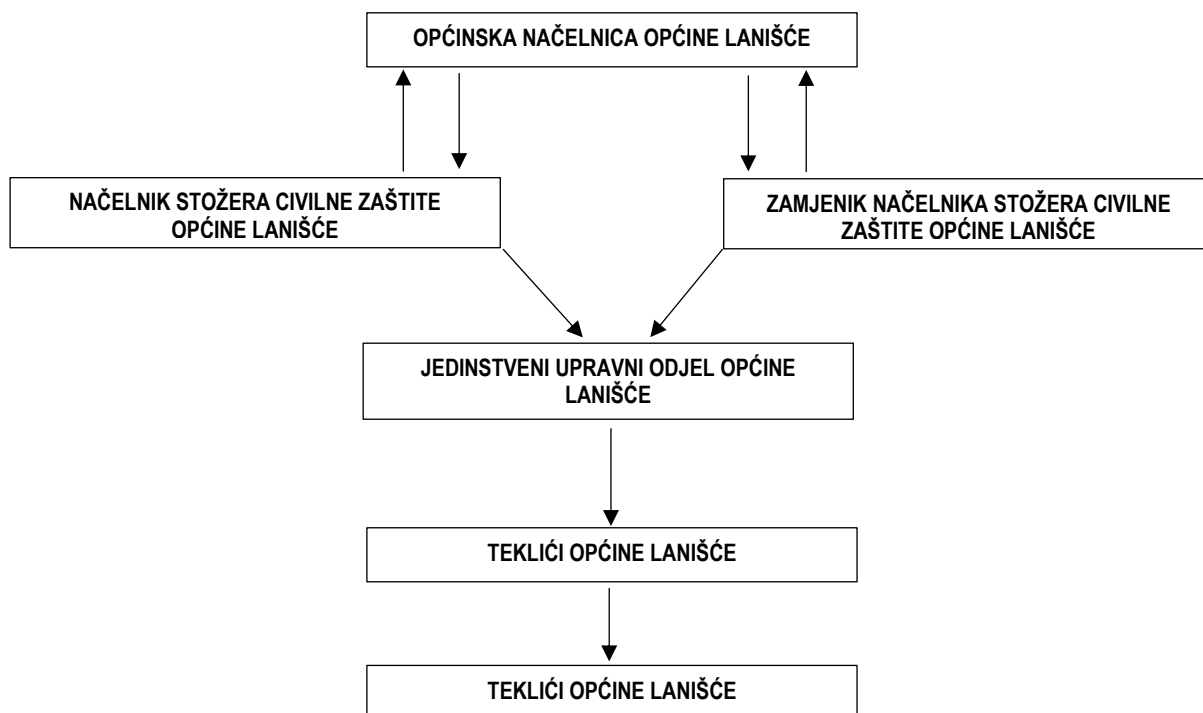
OPĆINSKA NAČELNICA OPĆINE LANIŠĆE

NAČELNIK STOŽERA CIVILNE ZAŠTITE OPĆINE LANIŠĆE

ZAMJENIK NAČELNIKA STOŽERA CIVILNE ZAŠTITE OPĆINE LANIŠĆE

JEDINSTVENI UPRAVNI ODJEL OPĆINE LANIŠĆE

TEKLIĆI OPĆINE LANIŠĆE

TEKLIĆI OPĆINE LANIŠĆE